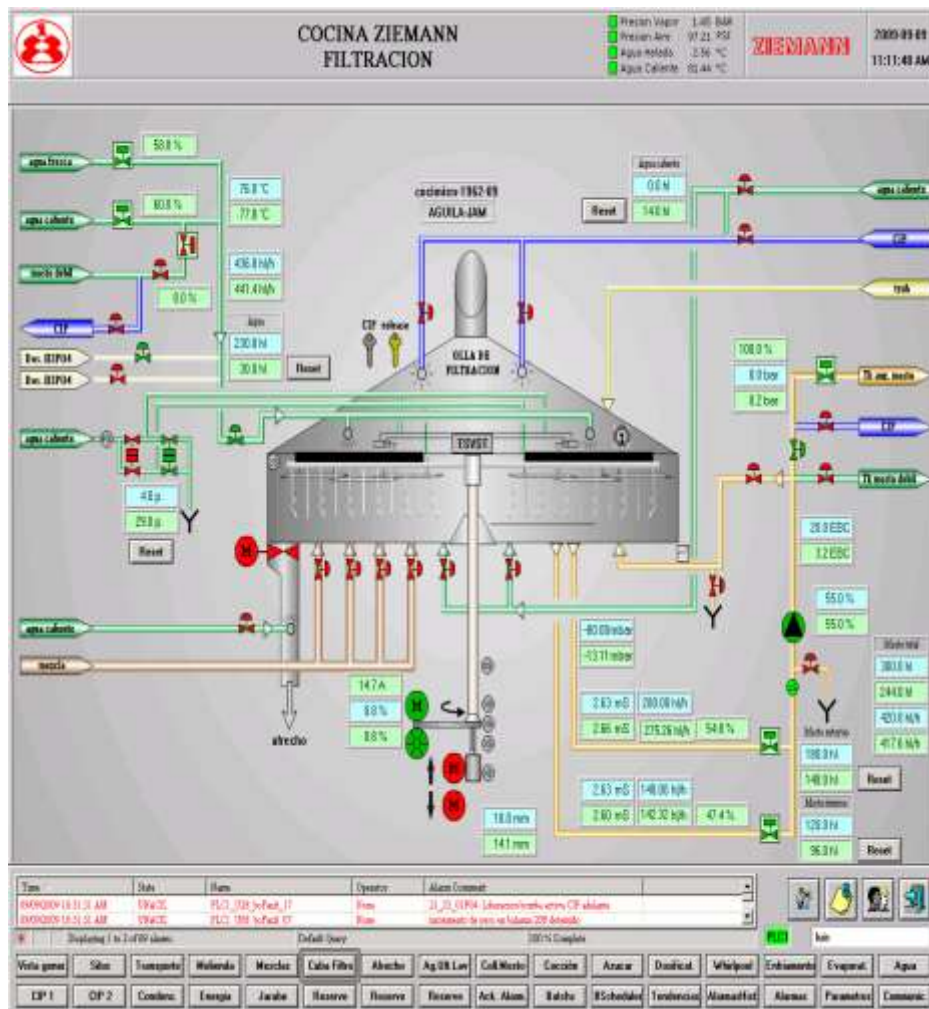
COCINA ZIEMANN
FILTRACION

Presion Vapor 1.45 BAR
Presion Aire 97.21 PSI
Agua Helada 2.56 °C
Agua Caliente 81.44 °C

ZIEMANN

2009-09-09
11:11:48 AM

agua fresca
58.8 %
agua caliente
80.8 %
mosto debil
0.0 %
CIP
Des. IEIP04
Des. IEIP04
76.8 °C
77.8 °C
436.8 hl/h
441.4 hl/h
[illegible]
230.8 hl
30.8 hl
Reset

cocimiento 1962-09
AGUILA-JAM

Agua caliente
0.0 hl
14.0 hl
Reset

agua caliente
CIP
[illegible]

CIP
OLLA DE FILTRACION

108.0 %
0.0 bar
0.2 bar
TK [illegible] mosto
CIP
TK mosto debil

agua caliente
4.0 p
25.0 p
Reset

TSVST

28.0 EBC
3.2 EBC

55.0 %
55.0 %

agua caliente
mezcla
afrecho

-80.00 mbar
-13.11 mbar

14.7 A
0.0 %
0.0 %

2.63 mS
2.66 mS
280.00 hl/h
275.26 hl/h
54.8 %

2.63 mS
2.60 mS
148.00 hl/h
142.32 hl/h
47.4 %

18.0 mm
14.1 mm

Mosto total
380.0 hl
244.0 hl
420.0 hl/h
417.6 hl/h

Mosto entrante
198.0 hl
148.0 hl
Reset
Mosto entrante
128.0 hl
96.0 hl
Reset

| Time | State | Name | Operator | Alarm Comment |
|---|---|---|---|---|
| 09/09/2009 10:51:31 AM | UNACK | PLC1_1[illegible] | None | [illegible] |
| 09/09/2009 10:51:31 AM | UNACK | PLC1_1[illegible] | None | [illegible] |

Displaying 1 to 2 of 89 alarms
Default Query
100 % Complete
PLC1

Vista gener
Silos
Transporte
Molienda
Mezclas
Cuba Filtro
Afrecho
Ag.ON Lav
Coll.Mosto
Coccion
Azucar
Dosificat
Whirlpool
Enfriamiento
Evaporat
Agua
CIP 1
CIP 2
Condens
Energia
Jarabe
Reserve
Reserve
Reserve
Ack. Alarm
Batchs
BSchedulers
Tendencias
AlarmaHist
Alarmas
Parametros
Commonic